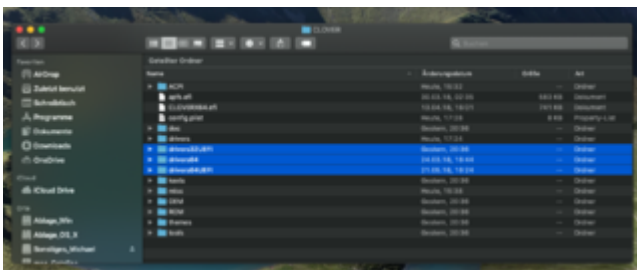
CLOVER

Suchen

Favoriten
AirDrop
Zuletzt benutzt
Schreibtisch
Programme
Dokumente
Downloads
OneDrive

iCloud
iCloud Drive

Orte
Ablage_Win
Ablage_OS_X
Sonstiges_Michael

Geteilter Ordner

| Name | Änderungsdatum | Größe | Art |
|---|---|---|---|
| ACPI | Heute, 15:53 | -- | Ordner |
| apfs.efi | 30.03.18, 02:00 | 683 KB | Dokument |
| CLOVERX64.efi | 10.06.18, 19:01 | 791 KB | Dokument |
| config.plist | Heute, 17:28 | 8 KB | Property-List |
| doc | Gestern, 20:56 | -- | Ordner |
| drivers | Heute, 17:24 | -- | Ordner |
| drivers32UEFI | Gestern, 20:56 | -- | Ordner |
| drivers64 | 24.03.18, 18:41 | -- | Ordner |
| drivers64UEFI | 21.05.18, 18:24 | -- | Ordner |
| kexts | Gestern, 20:56 | -- | Ordner |
| misc | Heute, 15:59 | -- | Ordner |
| OEM | Gestern, 20:56 | -- | Ordner |
| ROM | Gestern, 20:56 | -- | Ordner |
| themes | Gestern, 20:56 | -- | Ordner |
| tools | Gestern, 20:56 | -- | Ordner |